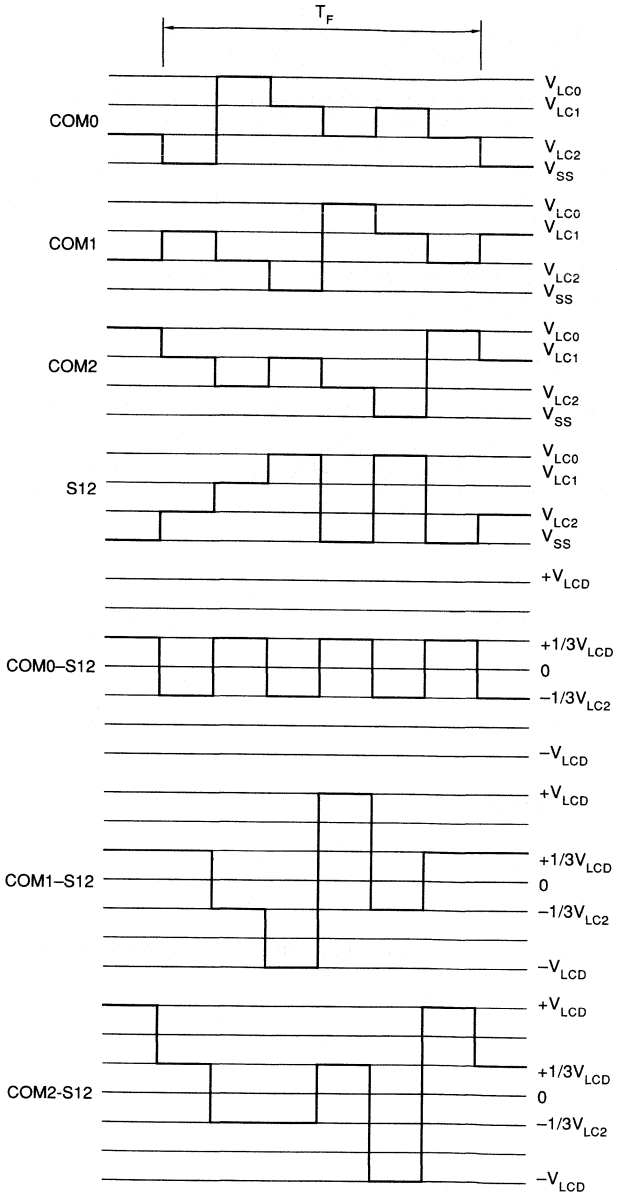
$T_F$

COM0
$V_{LC0}$
$V_{LC1}$
$V_{LC2}$
$V_{SS}$

COM1
$V_{LC0}$
$V_{LC1}$
$V_{LC2}$
$V_{SS}$

COM2
$V_{LC0}$
$V_{LC1}$
$V_{LC2}$
$V_{SS}$

S12
$V_{LC0}$
$V_{LC1}$
$V_{LC2}$
$V_{SS}$

$+V_{LCD}$

COM0–S12
$+1/3V_{LCD}$
0
$-1/3V_{LC2}$

$-V_{LCD}$

$+V_{LCD}$
COM1–S12
$+1/3V_{LCD}$
0
$-1/3V_{LC2}$
$-V_{LCD}$

$+V_{LCD}$
COM2-S12
$+1/3V_{LCD}$
0
$-1/3V_{LC2}$
$-V_{LCD}$